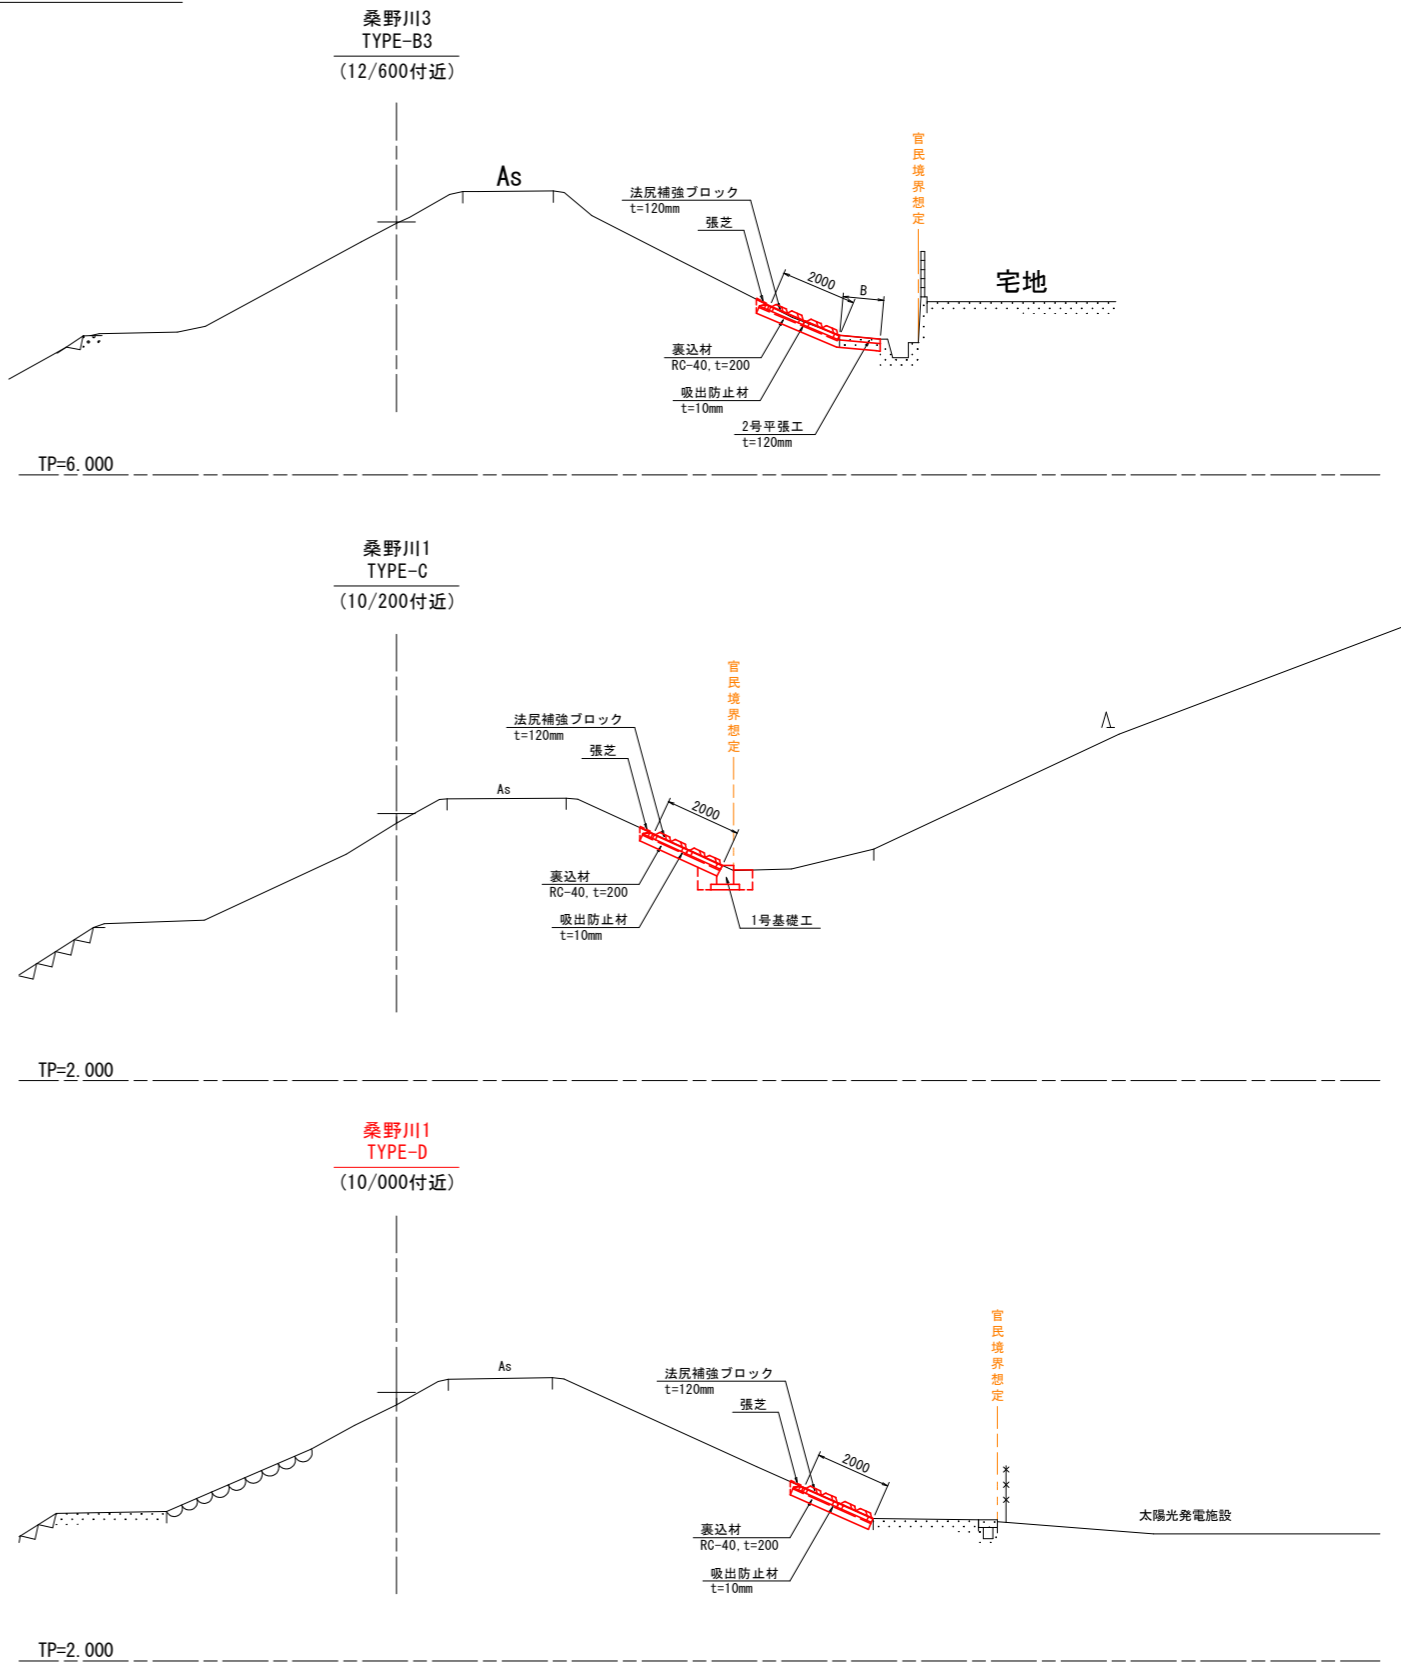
桑野川3
TYPE-B3
(12/600付近)

As

法尻補強ブロック
t=120mm

張芝

2000

B

官民境界想定

宅地

裏込材
RC-40, t=200

吸出防止材
t=10mm

2号平張工
t=120mm

TP=6.000

桑野川1
TYPE-C
(10/200付近)

官民境界想定

法尻補強ブロック
t=120mm

張芝

As

2000

裏込材
RC-40, t=200

吸出防止材
t=10mm

1号基礎工

TP=2.000

桑野川1
TYPE-D
(10/000付近)

As

法尻補強ブロック
t=120mm

張芝

2000

官民境界想定

裏込材
RC-40, t=200

吸出防止材
t=10mm

太陽光発電施設

TP=2.000